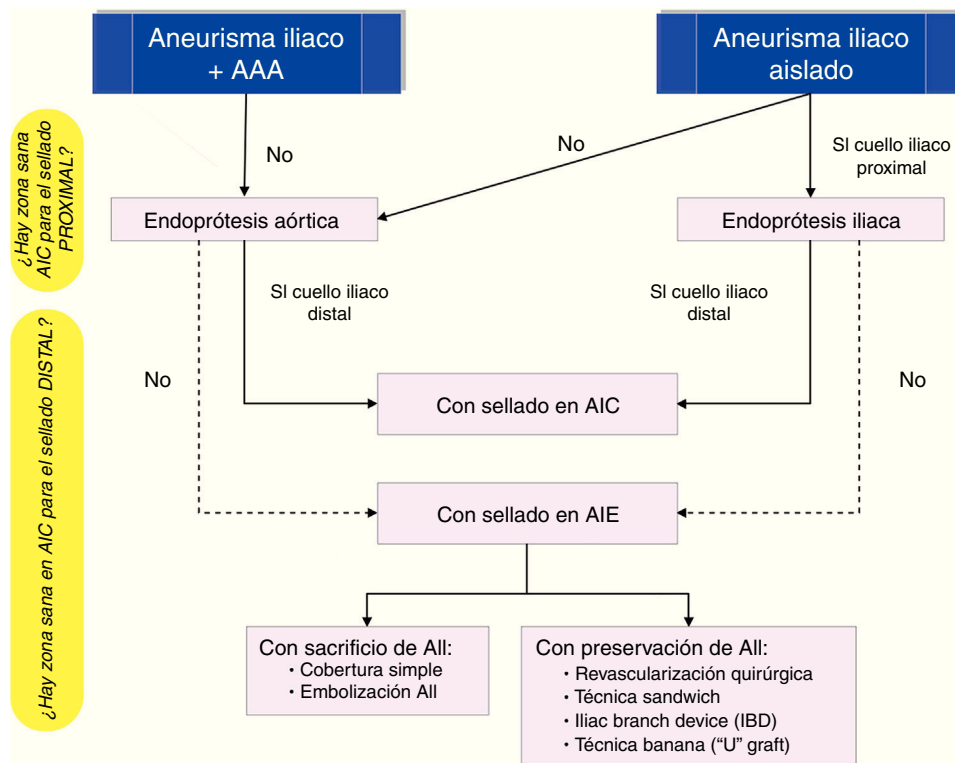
¿Hay zona sana AIC para el sellado PROXIMAL?

¿Hay zona sana en AIC para el sellado DISTAL?

Aneurisma iliaco + AAA

Aneurisma iliaco aislado

No

No

SI cuello iliaco proximal

Endoprótesis aórtica

Endoprótesis iliaca

SI cuello iliaco distal

SI cuello iliaco distal

No

No

Con sellado en AIC

Con sellado en AIE

Con sacrificio de AII:
• Cobertura simple
• Embolización AII

Con preservación de AII:
• Revascularización quirúrgica
• Técnica sandwich
• Iliac branch device (IBD)
• Técnica banana (“U” graft)